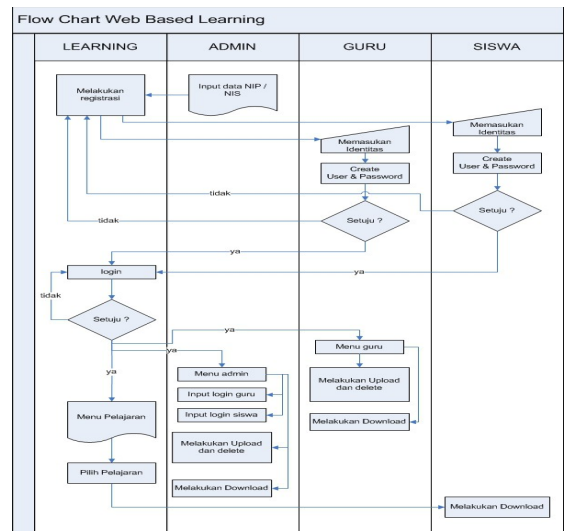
Flow Chart Web Based Learning

LEARNING

ADMIN

GURU

SISWA

Melakukan registrasi

Input data NIP / NIS

Memasukan Identitas

Memasukan Identitas

Create User & Password

Create User & Password

tidak

tidak

Setuju ?

Setuju ?

ya

login

ya

tidak

Setuju ?

ya

ya

Menu guru

ya

Menu admin

Input login guru

Input login siswa

Melakukan Upload dan delete

Melakukan Download

Melakukan Upload dan delete

Melakukan Download

Menu Pelajaran

Pilih Pelajaran

Melakukan Download